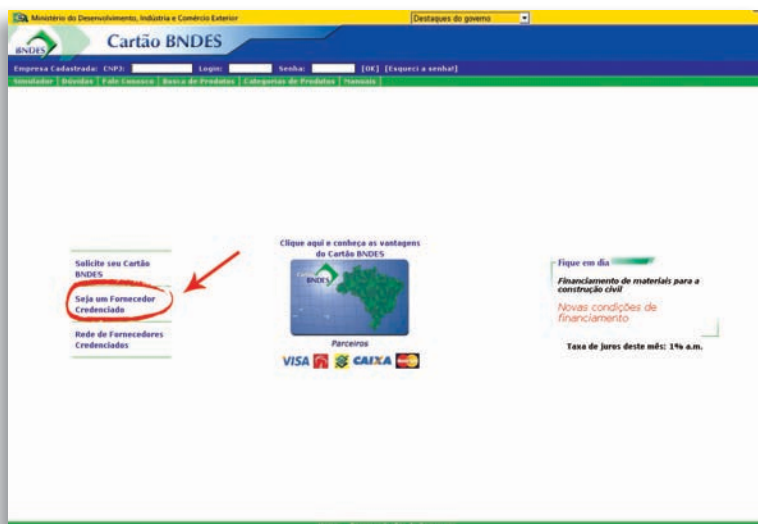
Ministério do Desenvolvimento, Indústria e Comércio Exterior

Destaques do governo

BNDES

Cartão BNDES

Empresa Cadastrada: CNPJ: Login: Senha: [OK] [Esqueci a senha]

Simulador | Dúvidas | Fale Conosco | Busca de Produtos | Categorias de Produtos | Manuais

Solicite seu Cartão BNDES

Seja um Fornecedor Credenciado

Rede de Fornecedores Credenciados

Clique aqui e conheça as vantagens do Cartão BNDES

Cartão BNDES

Parceiros

VISA CAIXA

Fique em dia

Financiamento de materiais para a construção civil

Novas condições de financiamento

Taxa de juros deste mês: 1% a.m.